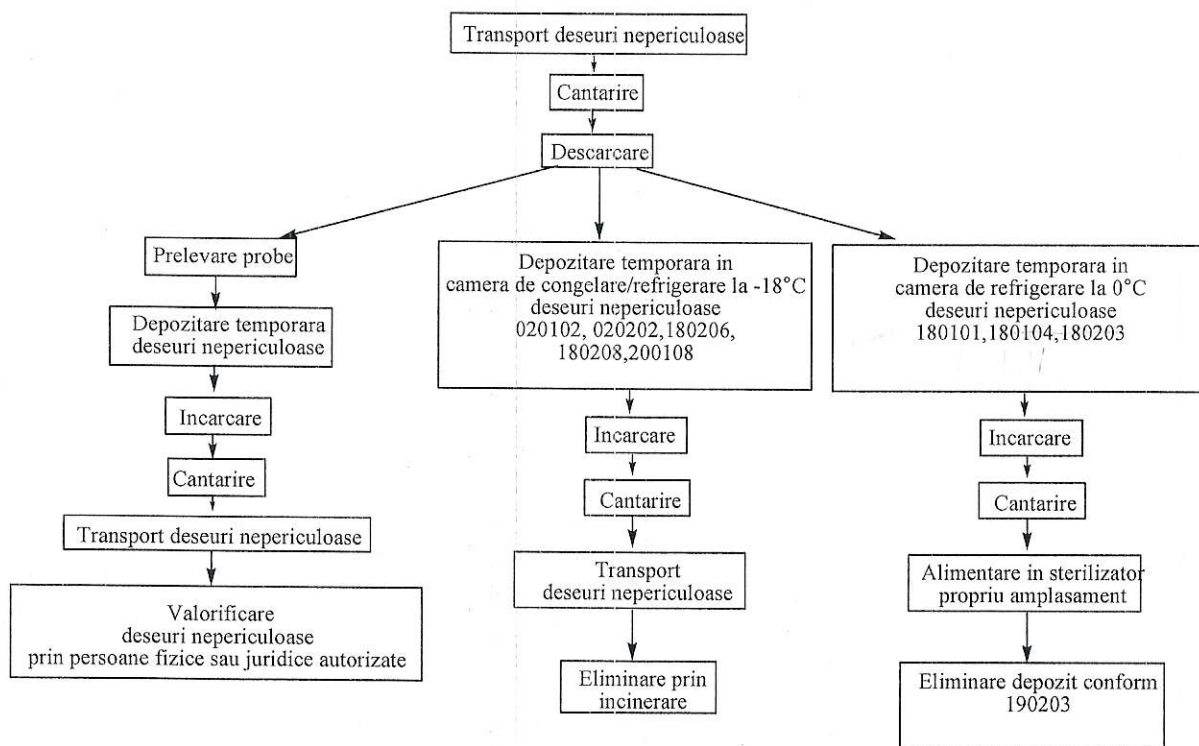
Transport deseuri nepericuloase

Cantarire

Descarcare

Prelevare probe

Depozitare temporara deseuri nepericuloase

Incarcare

Cantarire

Transport deseuri nepericuloase

Valorificare deseuri nepericuloase prin persoane fizice sau juridice autorizate

Depozitare temporara in camera de congelare/refrigerare la -18°C deseuri nepericuloase 020102, 020202,180206, 180208,200108

Incarcare

Cantarire

Transport deseuri nepericuloase

Eliminare prin incinerare

Depozitare temporara in camera de refrigerare la 0°C deseuri nepericuloase 180101,180104,180203

Incarcare

Cantarire

Alimentare in sterilizator propriu amplasament

Eliminare depozit conform 190203